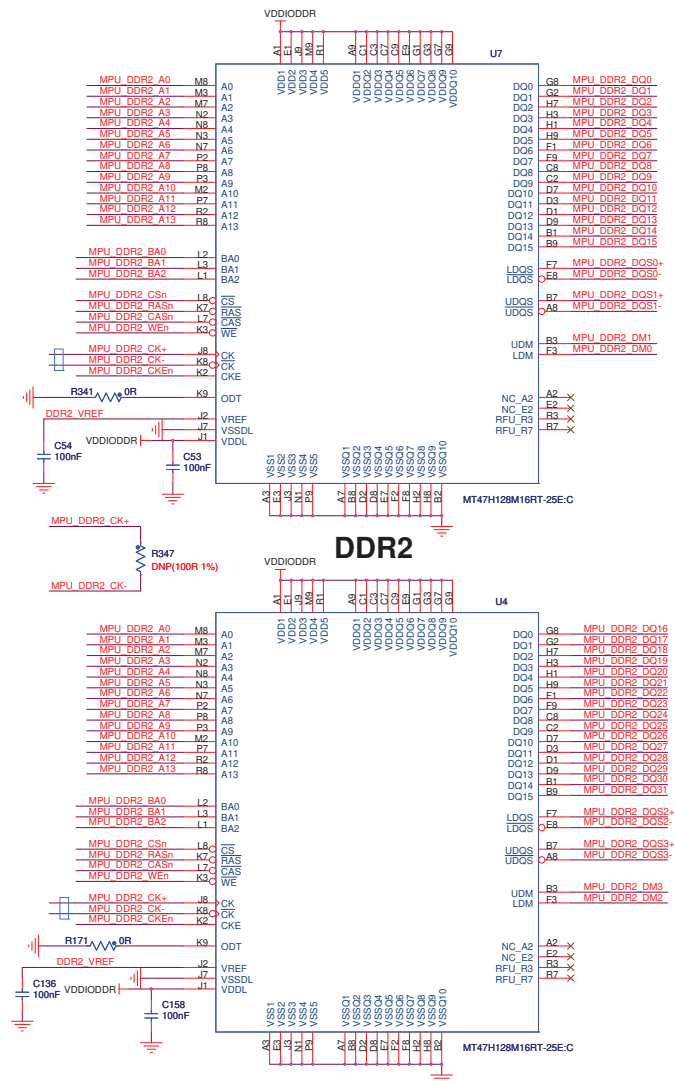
VDDIODDR

A1 E1 J9 M9 R1 A9 C1 C3 C7 C9 E9 G1 G3 G7 G9

U7

VDD1 VDD2 VDD3 VDD4 VDD5 VDDQ1 VDDQ2 VDDQ3 VDDQ4 VDDQ5 VDDQ6 VDDQ7 VDDQ8 VDDQ9 VDDQ10

MPU_DDR2_A0 M8 A0
MPU_DDR2_A1 M3 A1
MPU_DDR2_A2 M7 A2
MPU_DDR2_A3 N2 A3
MPU_DDR2_A4 N8 A4
MPU_DDR2_A5 N3 A5
MPU_DDR2_A6 N7 A6
MPU_DDR2_A7 P2 A7
MPU_DDR2_A8 P8 A8
MPU_DDR2_A9 P3 A9
MPU_DDR2_A10 M2 A10
MPU_DDR2_A11 P7 A11
MPU_DDR2_A12 R2 A12
MPU_DDR2_A13 R8 A13

MPU_DDR2_BA0 L2 BA0
MPU_DDR2_BA1 L3 BA1
MPU_DDR2_BA2 L1 BA2

MPU_DDR2_CSn L8 $\overline{CS}$
MPU_DDR2_RASn K7 $\overline{RAS}$
MPU_DDR2_CASn L7 $\overline{CAS}$
MPU_DDR2_WEn K3 $\overline{WE}$

MPU_DDR2_CK+ J8 CK
MPU_DDR2_CK- K8 $\overline{CK}$
MPU_DDR2_CKEn K2 CKE

R341 0R K9 ODT
DDR2_VREF J2 VREF
J7 VSSDL
VDDIODDR J1 VDDL
C54 100nF
C53 100nF

DQ0 G8 MPU_DDR2_DQ0
DQ1 G2 MPU_DDR2_DQ1
DQ2 H7 MPU_DDR2_DQ2
DQ3 H3 MPU_DDR2_DQ3
DQ4 H1 MPU_DDR2_DQ4
DQ5 H9 MPU_DDR2_DQ5
DQ6 F1 MPU_DDR2_DQ6
DQ7 F9 MPU_DDR2_DQ7
DQ8 C8 MPU_DDR2_DQ8
DQ9 C2 MPU_DDR2_DQ9
DQ10 D7 MPU_DDR2_DQ10
DQ11 D3 MPU_DDR2_DQ11
DQ12 D1 MPU_DDR2_DQ12
DQ13 D9 MPU_DDR2_DQ13
DQ14 B1 MPU_DDR2_DQ14
DQ15 B9 MPU_DDR2_DQ15

LDQS F7 MPU_DDR2_DQS0+
$\overline{LDQS}$ E8 MPU_DDR2_DQS0-
UDQS B7 MPU_DDR2_DQS1+
$\overline{UDQS}$ A8 MPU_DDR2_DQS1-
UDM B3 MPU_DDR2_DM1
LDM F3 MPU_DDR2_DM0

NC_A2 A2
NC_E2 E2
RFU_R3 R3
RFU_R7 R7

VSS1 VSS2 VSS3 VSS4 VSS5 VSSQ1 VSSQ2 VSSQ3 VSSQ4 VSSQ5 VSSQ6 VSSQ7 VSSQ8 VSSQ9 VSSQ10

A3 E3 J3 N1 P9 A7 B8 B2 D8 E7 F2 F8 H2 H8 B2

MT47H128M16RT-25E:C

MPU_DDR2_CK+
R347
DNP(100R 1%)
MPU_DDR2_CK-

DDR2

VDDIODDR

A1 E1 J9 M9 R1 A9 C1 C3 C7 C9 E9 G1 G3 G7 G9

U4

VDD1 VDD2 VDD3 VDD4 VDD5 VDDQ1 VDDQ2 VDDQ3 VDDQ4 VDDQ5 VDDQ6 VDDQ7 VDDQ8 VDDQ9 VDDQ10

MPU_DDR2_A0 M8 A0
MPU_DDR2_A1 M3 A1
MPU_DDR2_A2 M7 A2
MPU_DDR2_A3 N2 A3
MPU_DDR2_A4 N8 A4
MPU_DDR2_A5 N3 A5
MPU_DDR2_A6 N7 A6
MPU_DDR2_A7 P2 A7
MPU_DDR2_A8 P8 A8
MPU_DDR2_A9 P3 A9
MPU_DDR2_A10 M2 A10
MPU_DDR2_A11 P7 A11
MPU_DDR2_A12 R2 A12
MPU_DDR2_A13 R8 A13

MPU_DDR2_BA0 L2 BA0
MPU_DDR2_BA1 L3 BA1
MPU_DDR2_BA2 L1 BA2

MPU_DDR2_CSn L8 $\overline{CS}$
MPU_DDR2_RASn K7 $\overline{RAS}$
MPU_DDR2_CASn L7 $\overline{CAS}$
MPU_DDR2_WEn K3 $\overline{WE}$

MPU_DDR2_CK+ J8 CK
MPU_DDR2_CK- K8 $\overline{CK}$
MPU_DDR2_CKEn K2 CKE

R171 0R K9 ODT
DDR2_VREF J2 VREF
J7 VSSDL
VDDIODDR J1 VDDL
C136 100nF
C158 100nF

DQ0 G8 MPU_DDR2_DQ16
DQ1 G2 MPU_DDR2_DQ17
DQ2 H7 MPU_DDR2_DQ18
DQ3 H3 MPU_DDR2_DQ19
DQ4 H1 MPU_DDR2_DQ20
DQ5 H9 MPU_DDR2_DQ21
DQ6 F1 MPU_DDR2_DQ22
DQ7 F9 MPU_DDR2_DQ23
DQ8 C8 MPU_DDR2_DQ24
DQ9 C2 MPU_DDR2_DQ25
DQ10 D7 MPU_DDR2_DQ26
DQ11 D3 MPU_DDR2_DQ27
DQ12 D1 MPU_DDR2_DQ28
DQ13 D9 MPU_DDR2_DQ29
DQ14 B1 MPU_DDR2_DQ30
DQ15 B9 MPU_DDR2_DQ31

LDQS F7 MPU_DDR2_DQS2+
$\overline{LDQS}$ E8 MPU_DDR2_DQS2-
UDQS B7 MPU_DDR2_DQS3+
$\overline{UDQS}$ A8 MPU_DDR2_DQS3-
UDM B3 MPU_DDR2_DM3
LDM F3 MPU_DDR2_DM2

NC_A2 A2
NC_E2 E2
RFU_R3 R3
RFU_R7 R7

VSS1 VSS2 VSS3 VSS4 VSS5 VSSQ1 VSSQ2 VSSQ3 VSSQ4 VSSQ5 VSSQ6 VSSQ7 VSSQ8 VSSQ9 VSSQ10

A3 E3 J3 N1 P9 A7 B8 B2 D8 E7 F2 F8 H2 H8 B2

MT47H128M16RT-25E:C